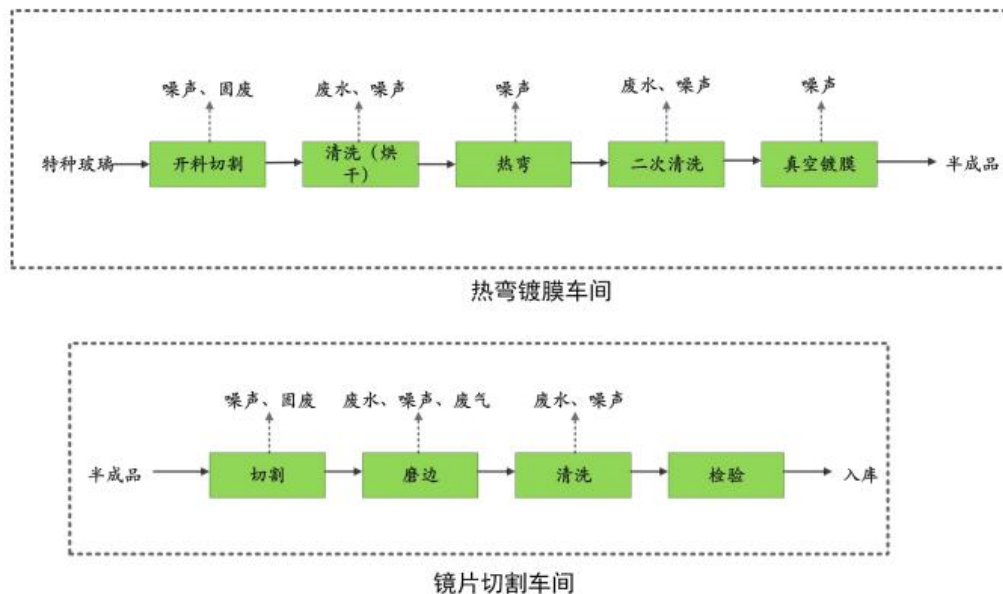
噪声、固废

废水、噪声

噪声

废水、噪声

噪声

特种玻璃

开料切割

清洗（烘干）

热弯

二次清洗

真空镀膜

半成品

热弯镀膜车间

噪声、固废

废水、噪声、废气

废水、噪声

半成品

切割

磨边

清洗

检验

入库

镜片切割车间